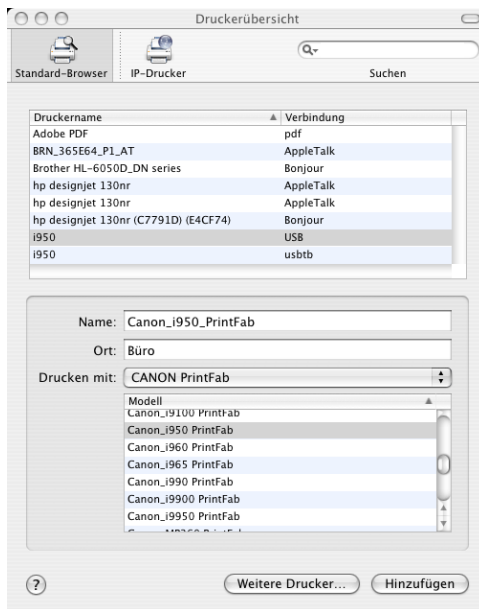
Druckerübersicht

Standard-Browser IP-Drucker Suchen

| Druckername | Verbindung |
|---|---|
| Adobe PDF | pdf |
| BRN_365E64_P1_AT | AppleTalk |
| Brother HL-6050D_DN series | Bonjour |
| hp designjet 130nr | AppleTalk |
| hp designjet 130nr | AppleTalk |
| hp designjet 130nr (C7791D) (E4CF74) | Bonjour |
| i950 | USB |
| i950 | usbtb |

Name: Canon_i950_PrintFab

Ort: Büro

Drucken mit: CANON PrintFab

Modell
Canon_i9100 PrintFab
Canon_i950 PrintFab
Canon_i960 PrintFab
Canon_i965 PrintFab
Canon_i990 PrintFab
Canon_i9900 PrintFab
Canon_i9950 PrintFab
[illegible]

?

Weitere Drucker...

Hinzufügen